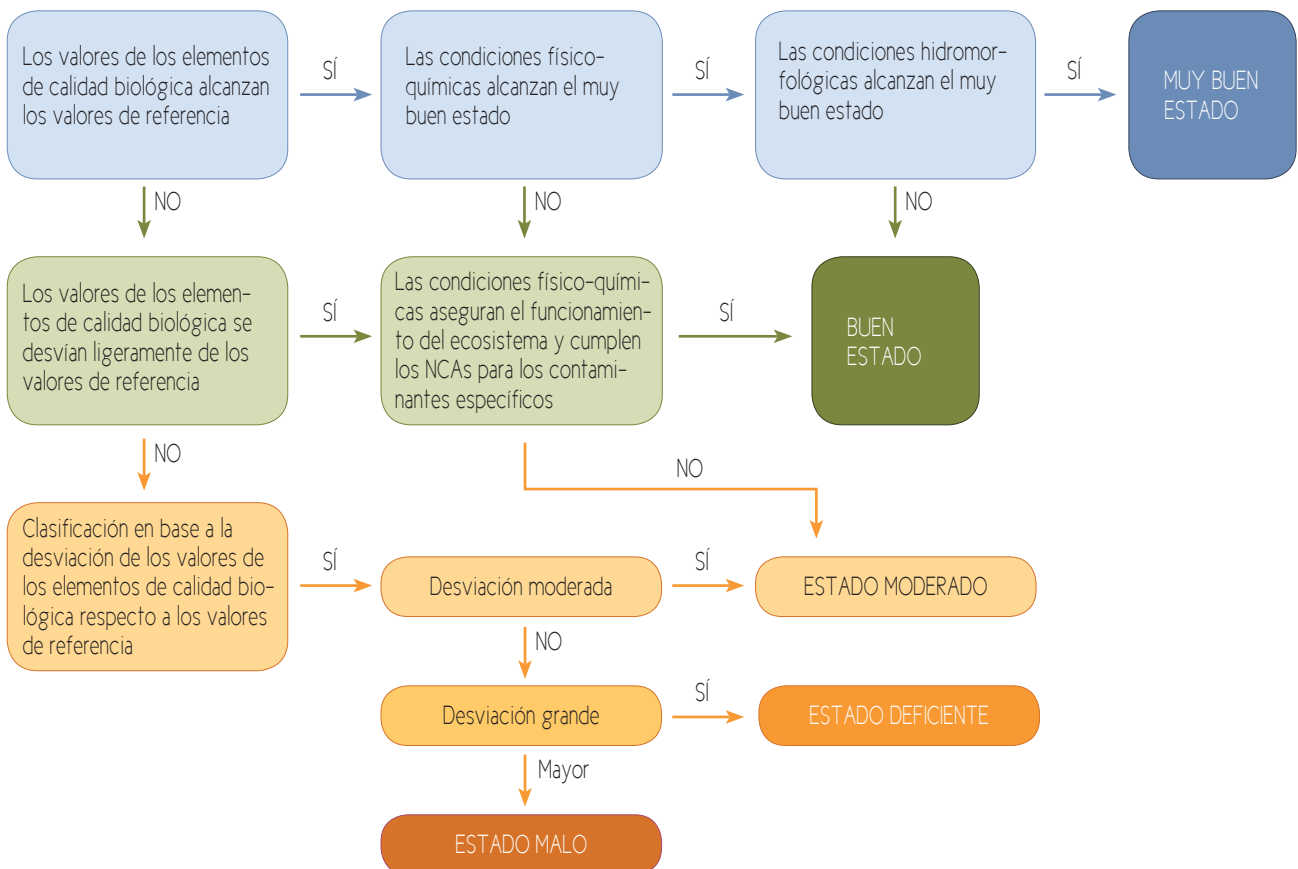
Los valores de los elementos de calidad biológica alcanzan los valores de referencia

SÍ

Las condiciones físico-químicas alcanzan el muy buen estado

SÍ

Las condiciones hidromorfológicas alcanzan el muy buen estado

SÍ

MUY BUEN ESTADO

NO

NO

NO

Los valores de los elementos de calidad biológica se desvían ligeramente de los valores de referencia

SÍ

Las condiciones físico-químicas aseguran el funcionamiento del ecosistema y cumplen los NCAs para los contaminantes específicos

SÍ

BUEN ESTADO

NO

NO

Clasificación en base a la desviación de los valores de los elementos de calidad biológica respecto a los valores de referencia

SÍ

Desviación moderada

SÍ

ESTADO MODERADO

NO

Desviación grande

SÍ

ESTADO DEFICIENTE

Mayor

ESTADO MALO